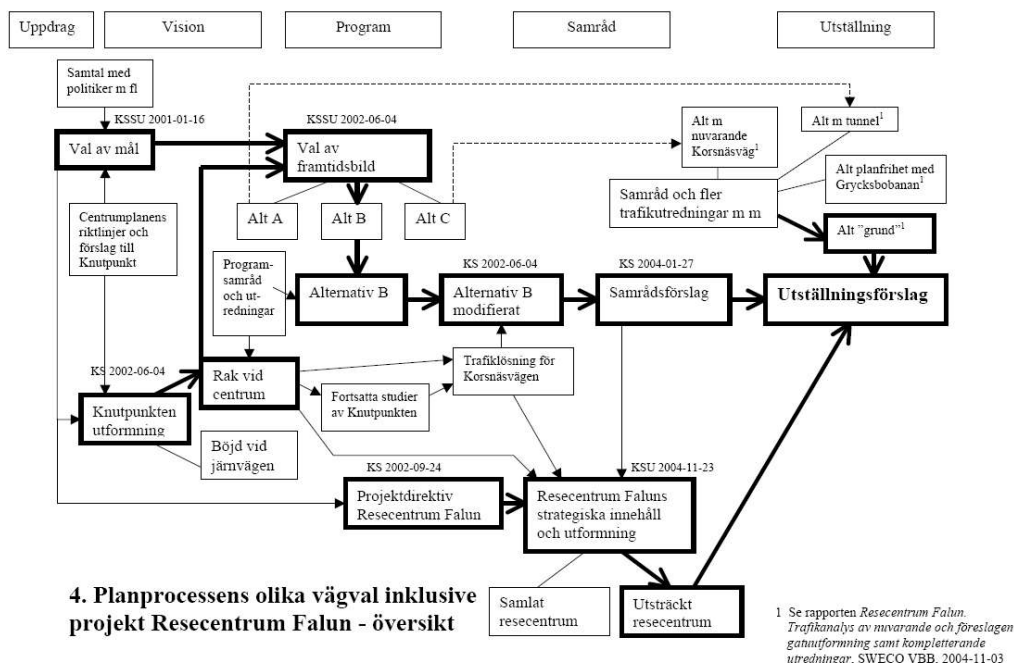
Uppdrag

Vision

Program

Samråd

Utställning

Samtal med politiker m fl

KSSU 2001-01-16

Val av mål

KSSU 2002-06-04

Val av framtidsbild

Alt A

Alt B

Alt C

Alt m nuvarande Korsnäsväg$^1$

Alt m tunnel$^1$

Alt planfrihet med Grycksbobanan$^1$

Samråd och fler trafikutredningar m m

Alt "grund"$^1$

Centrumplanens riktlinjer och förslag till Knutpunkt

Programsamråd och utredningar

Alternativ B

KS 2002-06-04

Alternativ B modifierat

KS 2004-01-27

Samrådsförslag

Utställningsförslag

KS 2002-06-04

Rak vid centrum

Trafiklösning för Korsnäsvägen

Fortsatta studier av Knutpunkten

Knutpunkten utformning

Böjd vid järnvägen

KS 2002-09-24

KSU 2004-11-23

Projektdirektiv Resecentrum Falun

Resecentrum Faluns strategiska innehåll och utformning

4. Planprocessens olika vägval inklusive projekt Resecentrum Falun - översikt

Samlat resecentrum

Utsträckt resecentrum

1 Se rapporten Resecentrum Falun. Trafikanalys av nuvarande och föreslagen gatuutformning samt kompletterande utredningar. SWECO VBB. 2004-11-03